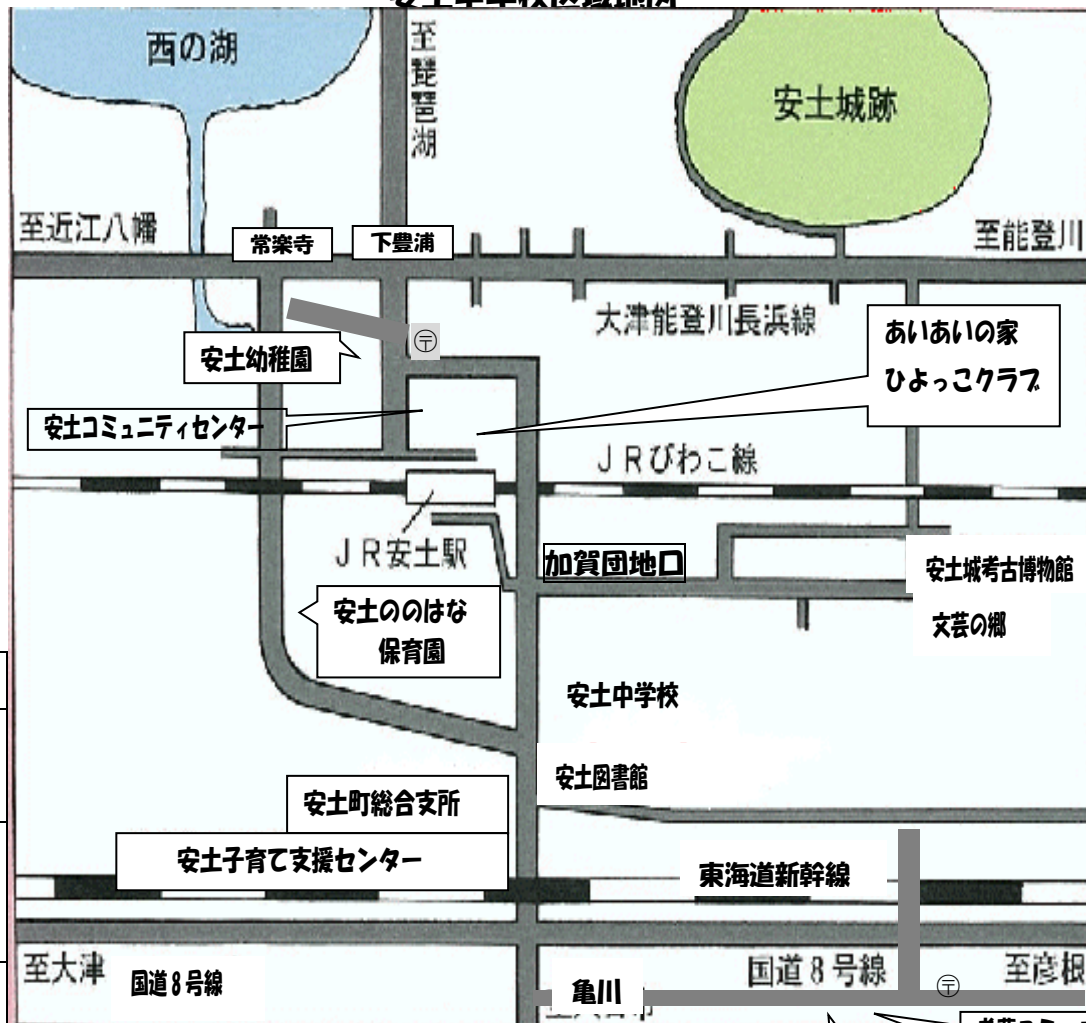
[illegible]

西の湖

至琵琶湖

安土城跡

至近江八幡

常楽寺

下豊浦

至能登川

大津能登川長浜線

〒

安土幼稚園

あいあいの家
ひよっこクラブ

安土コミュニティセンター

JRびわこ線

JR安土駅

加賀団地口

安土城考古博物館

文芸の郷

安土ののはな
保育園

安土中学校

安土図書館

安土町総合支所

安土子育て支援センター

東海道新幹線

至大津

国道8号線

亀川

国道8号線

〒

至彦根

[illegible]